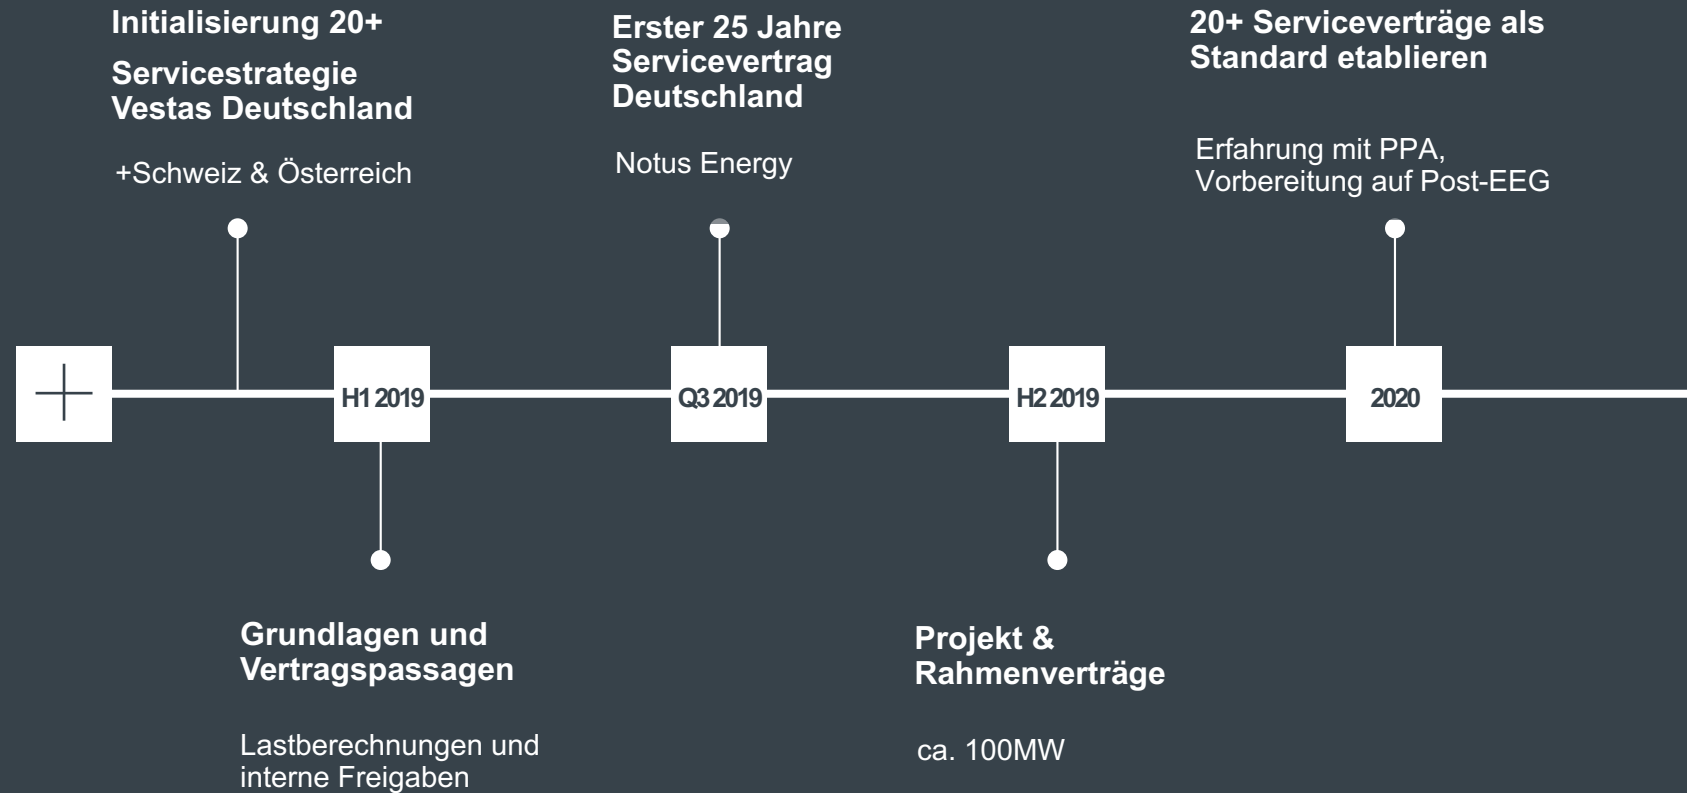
Initialisierung 20+

Servicestrategie Vestas Deutschland

+Schweiz & Österreich

Erster 25 Jahre Servicevertrag Deutschland

Notus Energy

20+ Serviceverträge als Standard etablieren

Erfahrung mit PPA, Vorbereitung auf Post-EEG

H1 2019

Q3 2019

H2 2019

2020

Grundlagen und Vertragspassagen

Lastberechnungen und interne Freigaben

Projekt & Rahmenverträge

ca. 100MW